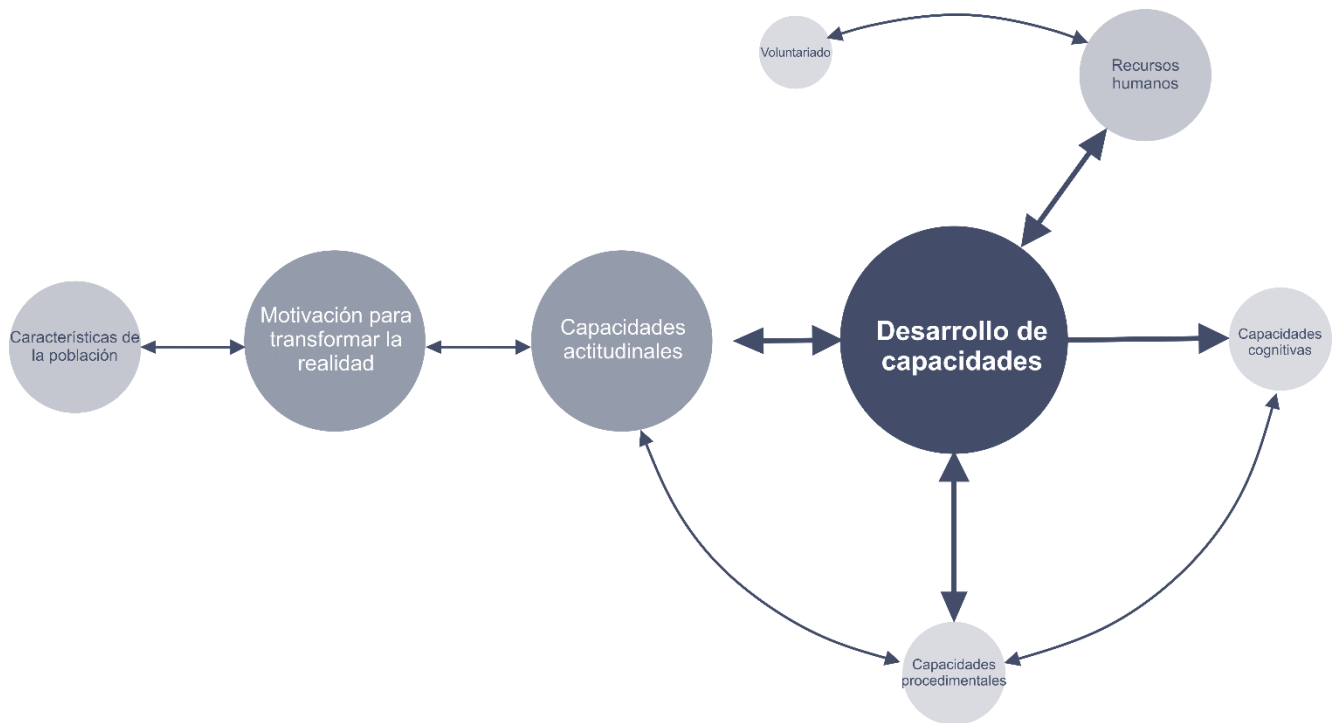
Voluntariado

Recursos humanos

Características de la población

Motivación para transformar la realidad

Capacidades actitudinales

Desarrollo de capacidades

Capacidades cognitivas

Capacidades procedimentales